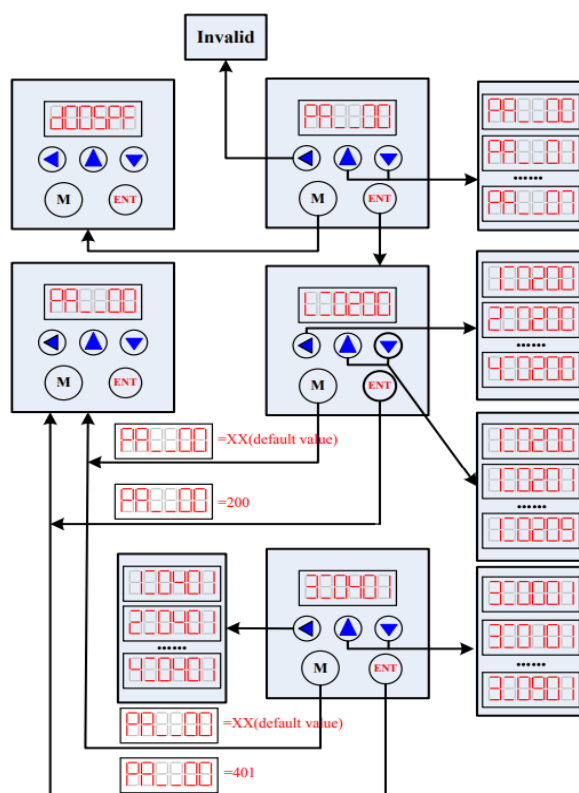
Invalid

d00SPF

M ENT

PA_00

M ENT

PA_00
PA_01
••••••
PA_07

PA_00

M ENT

1_0200

M ENT

1_0200
2_0200
••••••
4_0200

1_0200
1_0201
••••••
1_0209

PA_00 =XX(default value)

PA_00 =200

1_0401
2_0401
••••••
4_0401

3_0401

M ENT

3_0001
3_0101
••••••
3_0901

PA_00 =XX(default value)

PA_00 =401